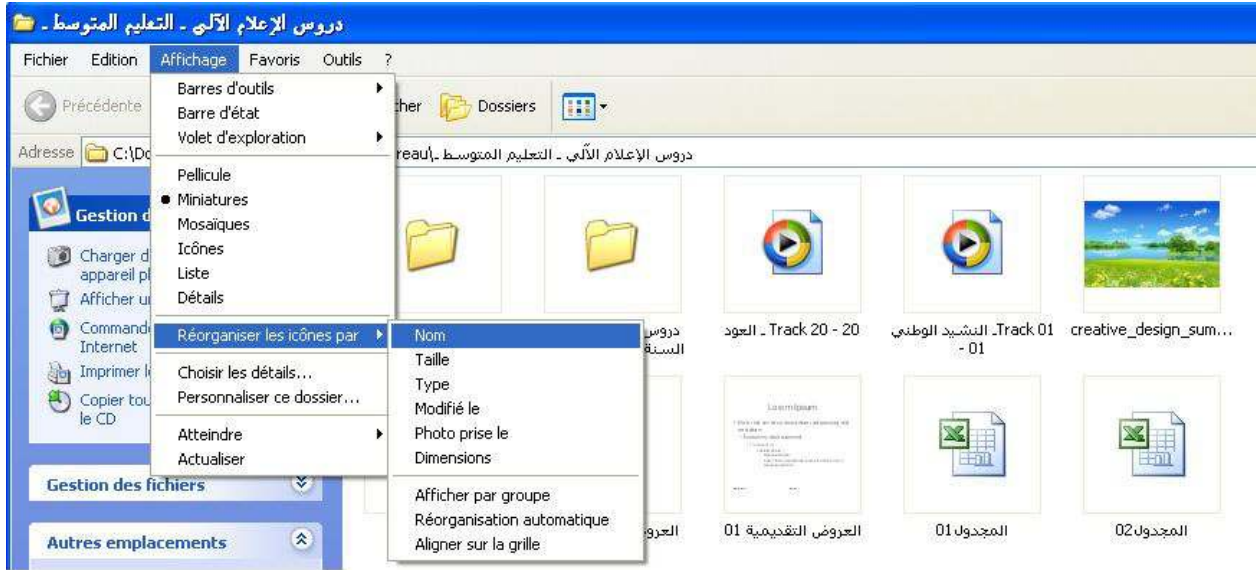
دروس الإعلام الآلي ـ التعليم المتوسط ـ

Fichier Edition Affichage Favoris Outils ?

Précédente

Barres d'outils
Barre d'état
Volet d'exploration

Pellicule
Miniatures
Mosaïques
Icônes
Liste
Détails

Réorganiser les icônes par

Choisir les détails...
Personnaliser ce dossier...

Atteindre
Actualiser

Nom
Taille
Type
Modifié le
Photo prise le
Dimensions

Afficher par groupe
Réorganisation automatique
Aligner sur la grille

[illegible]cher Dossiers

Adresse C:\Do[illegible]reau\دروس الإعلام الآلي ـ التعليم المتوسط ـ

Gestion d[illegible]

Charger d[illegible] appareil p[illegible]
Afficher u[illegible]
Commande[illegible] Internet
Imprimer l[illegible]
Copier tou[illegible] le CD

Gestion des fichiers

Autres emplacements

دروس السنة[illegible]

Track 20 - 20 ـ العود

Track 01 ـ النشيد الوطني - 01

creative_design_sum...

Lorem ipsum

العرو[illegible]

العروض التقديمية 01

المجدول01

المجدول02